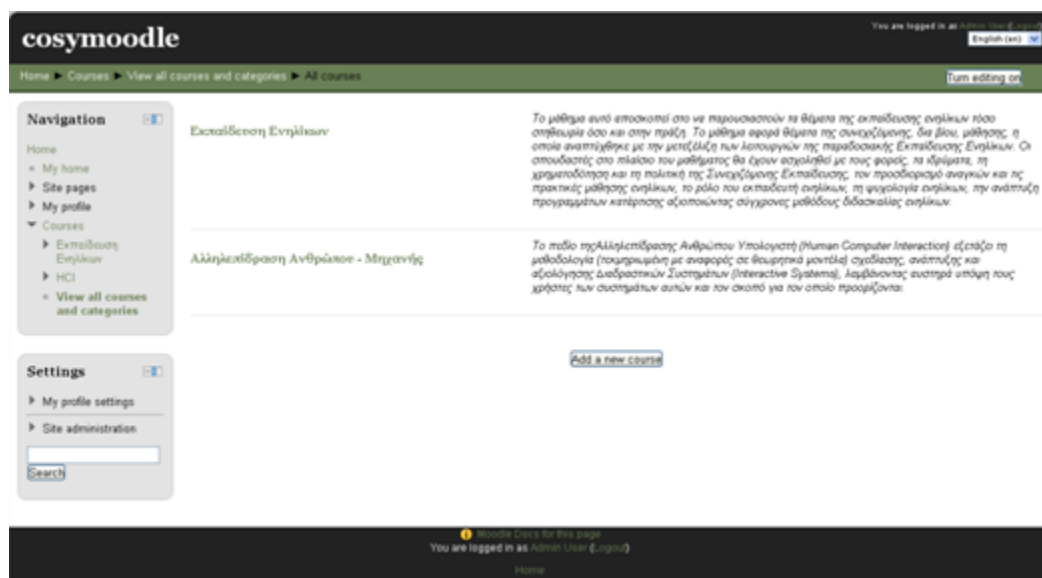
cosymoodle

You are logged in as Admin User (Logout)
English (en)

Home ► Courses ► View all courses and categories ► All courses

Turn editing on

Navigation

Home
My home
Site pages
My profile
Courses
Εκπαίδευση Ενηλίκων
HCI
View all courses and categories

Settings

My profile settings
Site administration

Search

Εκπαίδευση Ενηλίκων

Το μάθημα αυτό αποσκοπεί στο να παρουσιαστούν τα θέματα της εκπαίδευσης ενηλίκων τόσο στη θεωρία όσο και στην πράξη. Το μάθημα αφορά θέματα της συνεχιζόμενης, δια βίου, μάθησης, η οποία αναπτύχθηκε με την μετεξέλιξη των λειτουργιών της παραδοσιακής Εκπαίδευσης Ενηλίκων. Οι σπουδαστές στο πλαίσιο του μαθήματος θα έχουν ασχοληθεί με τους φορείς, τα ιδρύματα, τη χρηματοδότηση και τη πολιτική της Συνεχιζόμενης Εκπαίδευσης, τον προσδιορισμό αναγκών και τις πρακτικές μάθησης ενηλίκων, το ρόλο του εκπαιδευτή ενηλίκων, τη ψυχολογία ενηλίκων, την ανάπτυξη προγραμμάτων κατάρτισης αξιοποιώντας σύγχρονες μεθόδους διδασκαλίας ενηλίκων.

Αλληλεπίδραση Ανθρώπου - Μηχανής

Το πεδίο τηςΑλληλεπίδρασης Ανθρώπου Υπολογιστή (Human Computer Interaction) εξετάζει τη μεθοδολογία (τεκμηριωμένη με αναφορές σε θεωρητικά μοντέλα) σχεδίασης, ανάπτυξης και αξιολόγησης Διαδραστικών Συστημάτων (Interactive Systems), λαμβάνοντας αυστηρά υπόψη τους χρήστες των συστημάτων αυτών και τον σκοπό για τον οποίο προορίζονται.

Add a new course

Moodle Docs for this page
You are logged in as Admin User (Logout)
Home